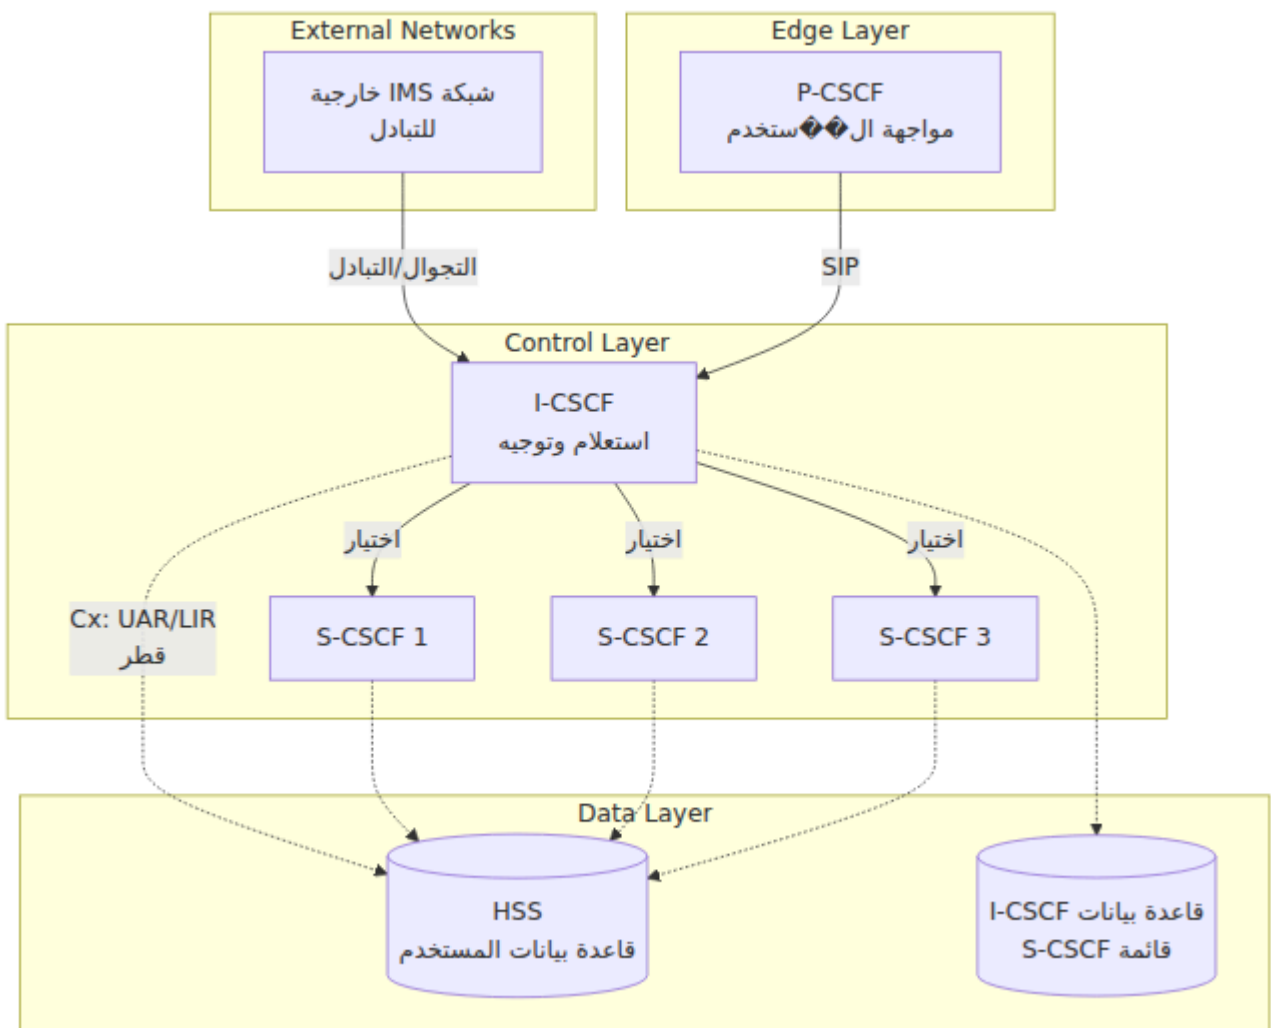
External Networks

شبكة IMS خارجية للتبادل

Edge Layer

P-CSCF
مواجهة ال��ستخدم

التجوال/التبادل

SIP

Control Layer

I-CSCF
استعلام وتوجيه

اختيار

اختيار

اختيار

Cx: UAR/LIR
قطر

S-CSCF 1

S-CSCF 2

S-CSCF 3

Data Layer

HSS
قاعدة بيانات المستخدم

قاعدة بيانات I-CSCF
قائمة S-CSCF